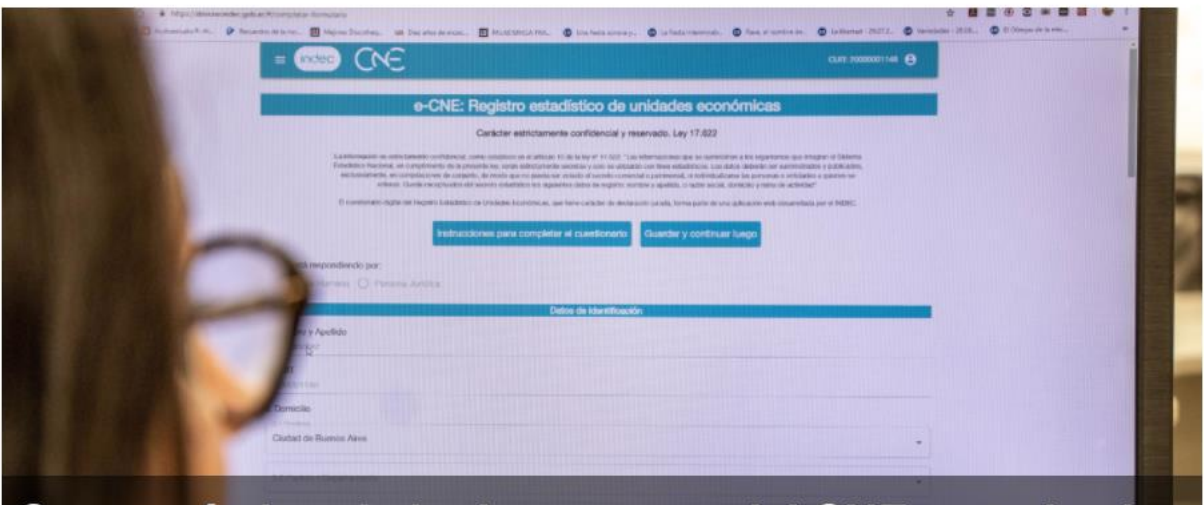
indec CNE

CUIT: 20000001148

e-CNE: Registro estadístico de unidades económicas

Carácter estrictamente confidencial y reservado. Ley 17.622

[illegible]

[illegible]

Instrucciones para completar el cuestionario

Guardar y continuar luego

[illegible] respondiendo por:

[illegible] Persona Jurídica

Datos de Identificación

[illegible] y Apellido

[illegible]

Domicilio

Ciudad de Buenos Aires